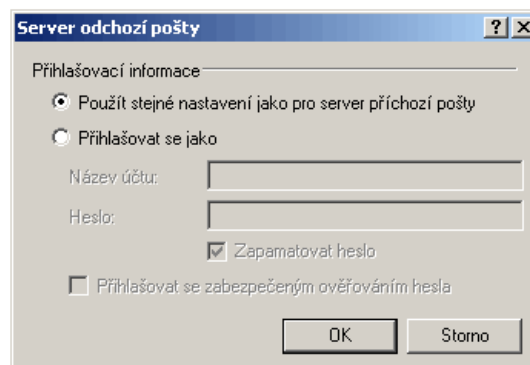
Server odchozí pošty

?

X

Přihlašovací informace

Použít stejné nastavení jako pro server příchozí pošty

Přihlašovat se jako

Název účtu:

Heslo:

Zapamatovat heslo

Přihlašovat se zabezpečeným ověřováním hesla

OK

Storno